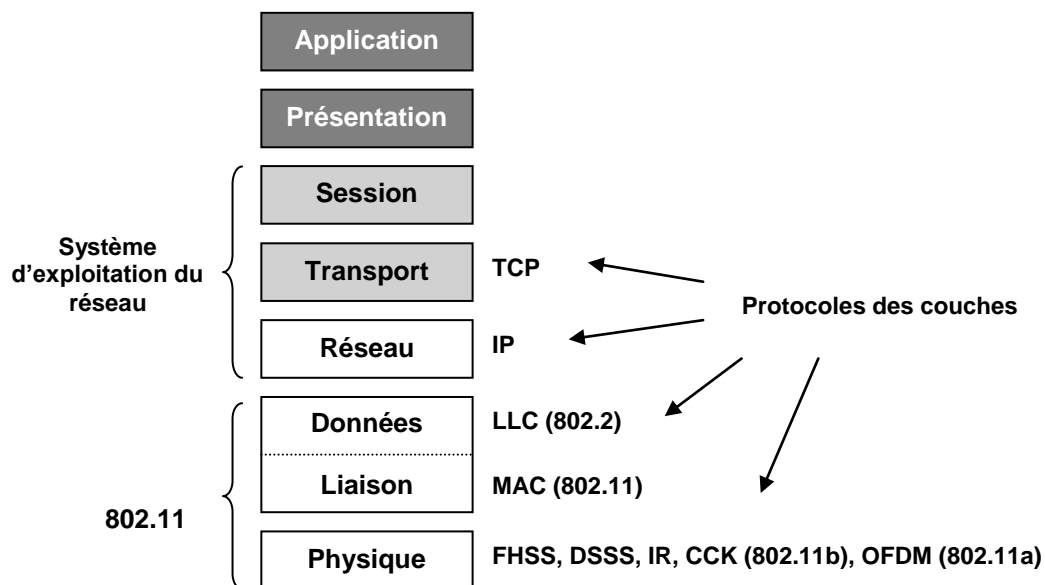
Application

Présentation

Session

Système d'exploitation du réseau

Transport

TCP

Protocoles des couches

Réseau

IP

Données

LLC (802.2)

Liaison

MAC (802.11)

802.11

Physique

FHSS, DSSS, IR, CCK (802.11b), OFDM (802.11a)